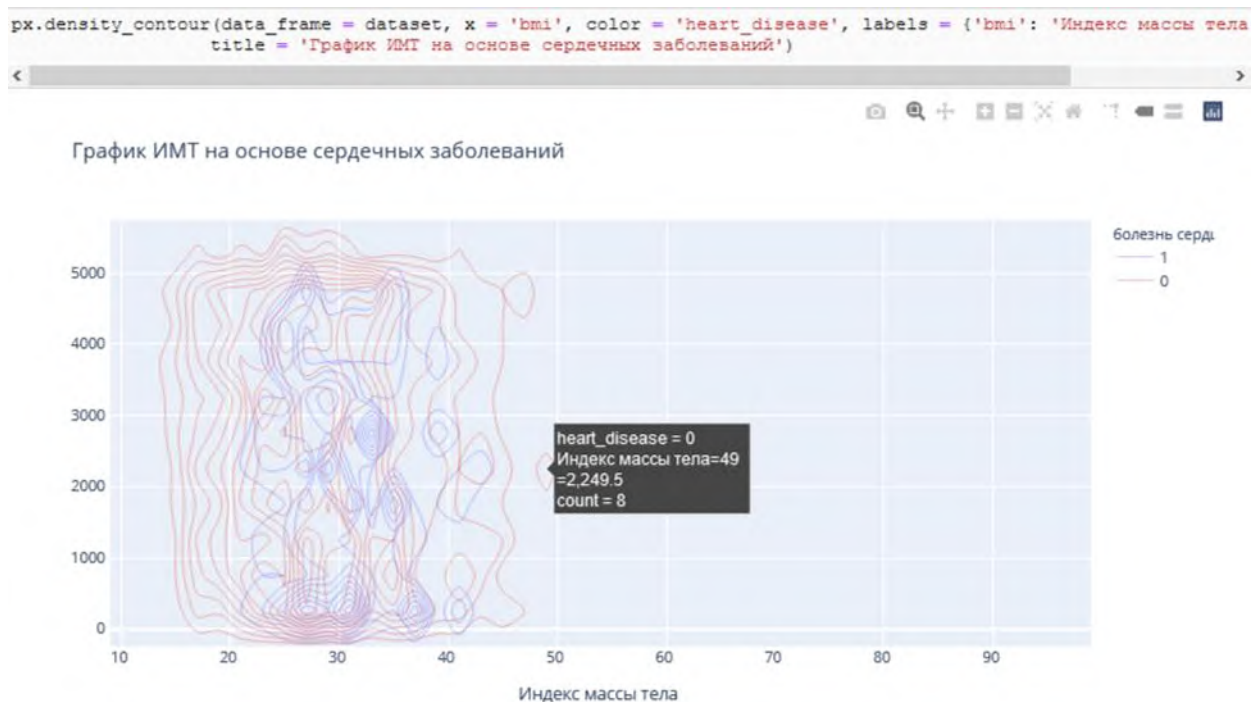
px.density_contour(data_frame = dataset, x = 'bmi', color = 'heart_disease', labels = {'bmi': 'Индекс массы тела
title = 'График ИМТ на основе сердечных заболеваний')

<
>

График ИМТ на основе сердечных заболеваний

болезнь серд
1
0

5000
4000
3000
2000
1000
0

heart_disease = 0
Индекс массы тела=49
=2,249.5
count = 8

10
20
30
40
50
60
70
80
90

Индекс массы тела